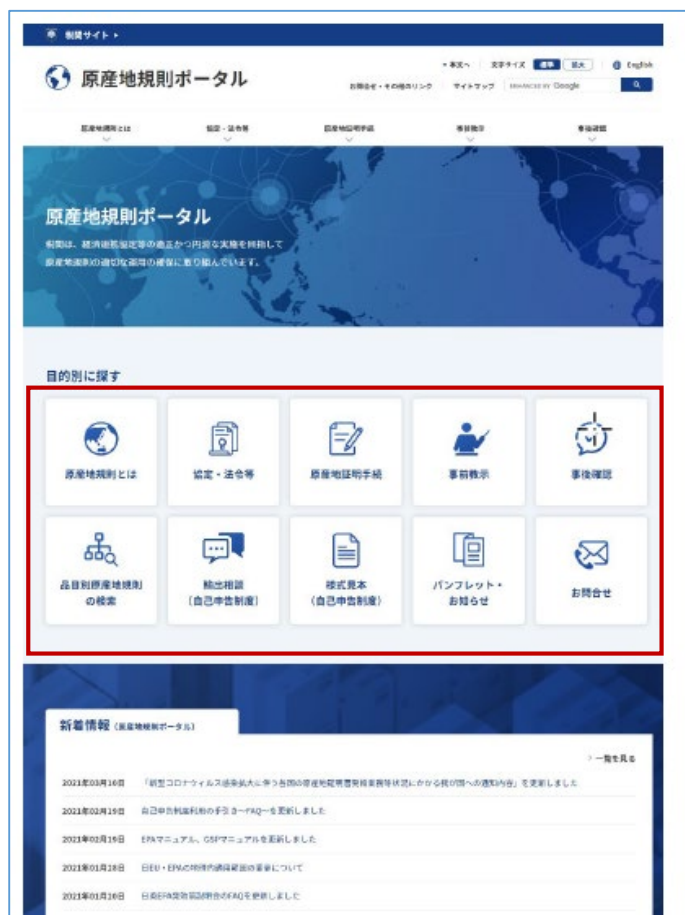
税関サイト ▸

原産地規則ポータル

▪ 本文へ　文字サイズ 標準 拡大　English

お問合せ・その他のリンク　サイトマップ　ENHANCED BY Google

原産地規則とは　協定・法令等　原産地証明手続　事前教示　事後確認

原産地規則ポータル

税関は、経済連携協定等の適正かつ円滑な実施を目指して原産地規則の適切な運用の確保に取り組んでいます。

目的別に探す

原産地規則とは

協定・法令等

原産地証明手続

事前教示

事後確認

品目別原産地規則の検索

輸出相談（自己申告制度）

様式見本（自己申告制度）

パンフレット・お知らせ

お問合せ

新着情報（原産地規則ポータル）

一覧を見る

2021年03月16日　「新型コロナウイルス感染拡大に伴う各国の原産地証明書発給業務等状況にかかる我が国への通知内容」を更新しました

2021年02月19日　自己申告制度利用の手引き－FAQ－を更新しました

2021年02月19日　EPAマニュアル、GSPマニュアルを更新しました

2021年01月18日　日EU・EPAの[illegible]について

2021年01月18日　日英EPA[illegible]FAQを更新しました